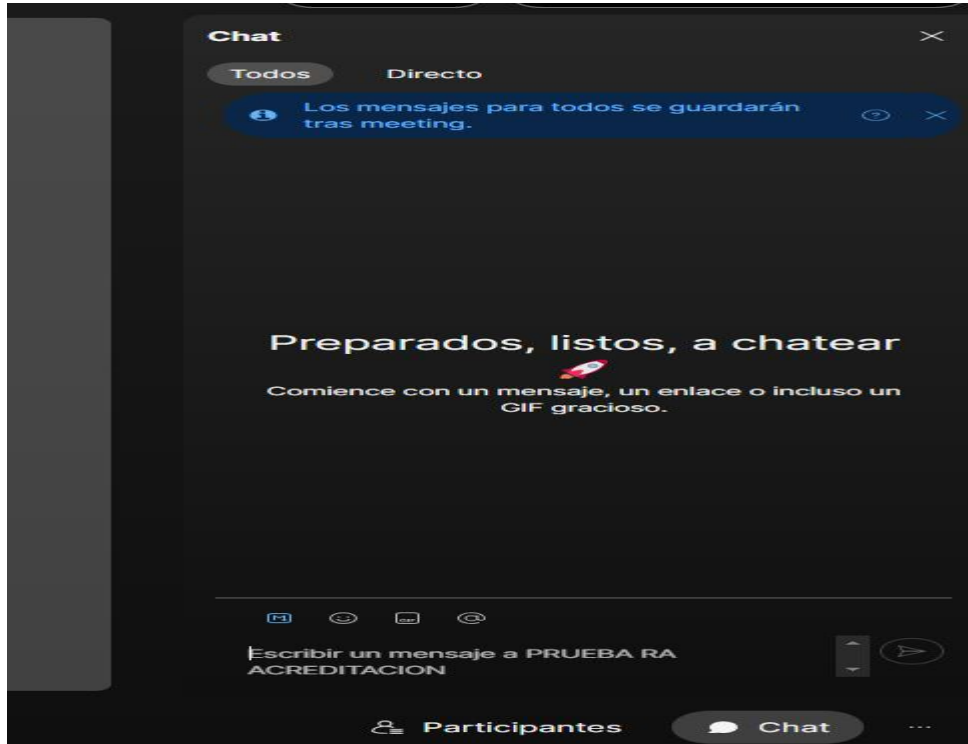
Chat

Todos Directo

Los mensajes para todos se guardarán tras meeting.

Preparados, listos, a chatear

Comience con un mensaje, un enlace o incluso un GIF gracioso.

Escribir un mensaje a PRUEBA RA ACREDITACION

Participantes Chat ...